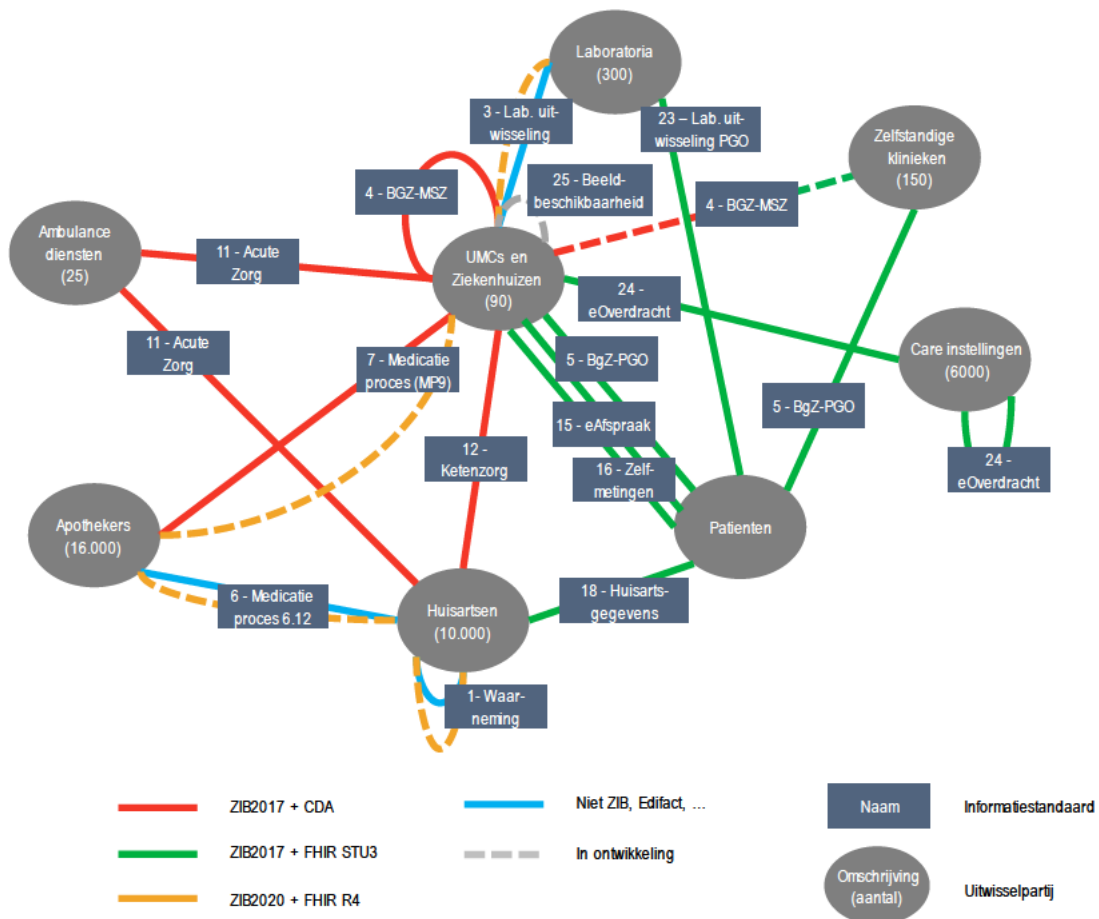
Laboratoria (300)

3 - Lab. uitwisseling

23 – Lab. uitwisseling PGO

Zelfstandige klinieken (150)

4 - BGZ-MSZ

25 - Beeldbeschikbaarheid

4 - BGZ-MSZ

Ambulance diensten (25)

11 - Acute Zorg

UMCs en Ziekenhuizen (90)

24 - eOverdracht

11 - Acute Zorg

7 - Medicatie proces (MP9)

5 - BgZ-PGO

Care instellingen (6000)

5 - BgZ-PGO

12 - Ketenzorg

15 - eAfspraak

16 - Zelfmetingen

24 - eOverdracht

Apothekers (16.000)

Patienten

6 - Medicatie proces 6.12

Huisartsen (10.000)

18 - Huisartsgegevens

1- Waarneming

ZIB2017 + CDA

Niet ZIB, Edifact, ...

Naam

Informatiestandaard

ZIB2017 + FHIR STU3

In ontwikkeling

Omschrijving (aantal)

Uitwisselpartij

ZIB2020 + FHIR R4